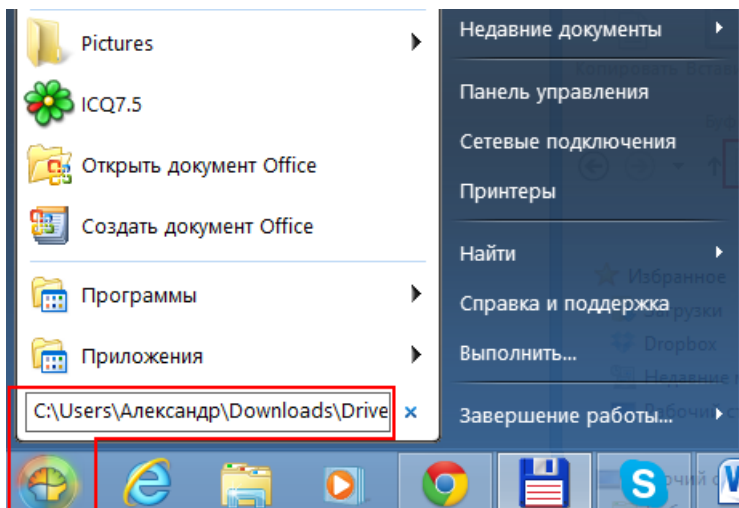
Pictures
ICQ7.5
Открыть документ Office
Создать документ Office
Программы
Приложения
C:\Users\Александр\Downloads\Drive
Недавние документы
Панель управления
Сетевые подключения
Принтеры
Найти
Справка и поддержка
Выполнить...
Завершение работы...
Избранное
Dropbox